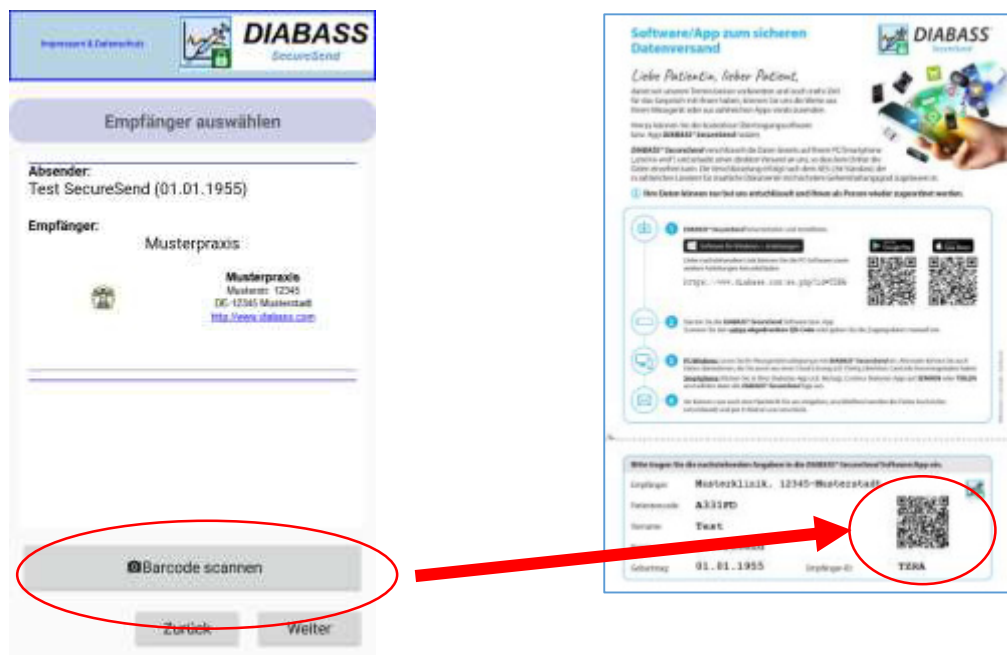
Impressum & Datenschutz

DIABASS
SecureSend

Empfänger auswählen

Absender:
Test SecureSend (01.01.1955)

Empfänger:
Musterpraxis

Musterpraxis
Musterstr. 12345
DE-12345 Musterstadt
http://www.diabass.com

Barcode scannen

Zurück
Weiter

Software/App zum sicheren Datenversand

DIABASS
SecureSend

Liebe Patientin, lieber Patient,

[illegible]

Ihre Daten können nur bei uns entschlüsselt und Ihnen als Person wieder zugeordnet werden.

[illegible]

https://www.diabass.com/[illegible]

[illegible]

Empfänger Musterklinik. 12345-Musterstadt
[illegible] A331PD
Vorname Test
Geburtstag 01.01.1955
Empfänger-ID TERA